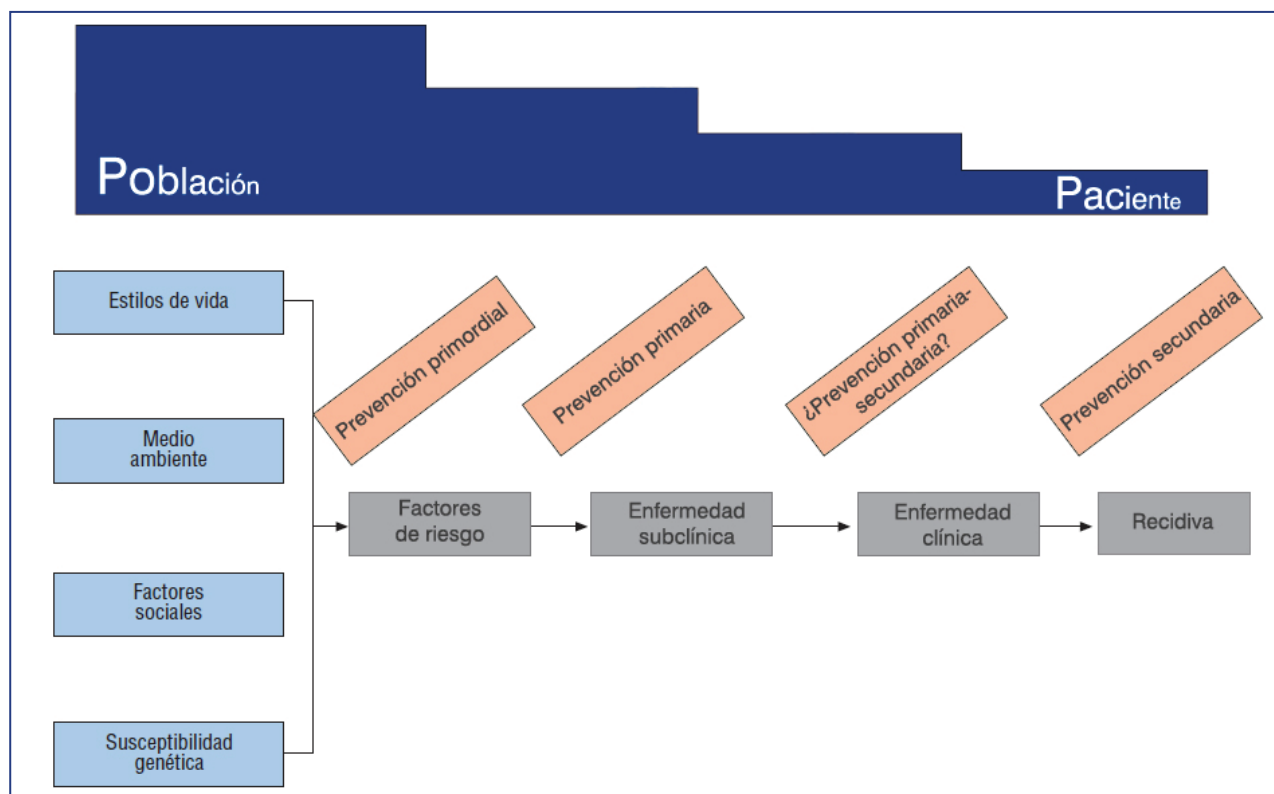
Población

Paciente

Estilos de vida

Medio ambiente

Factores sociales

Susceptibilidad genética

Prevención primordial

Prevención primaria

¿Prevención primaria-secundaria?

Prevención secundaria

Factores de riesgo

Enfermedad subclínica

Enfermedad clínica

Recidiva